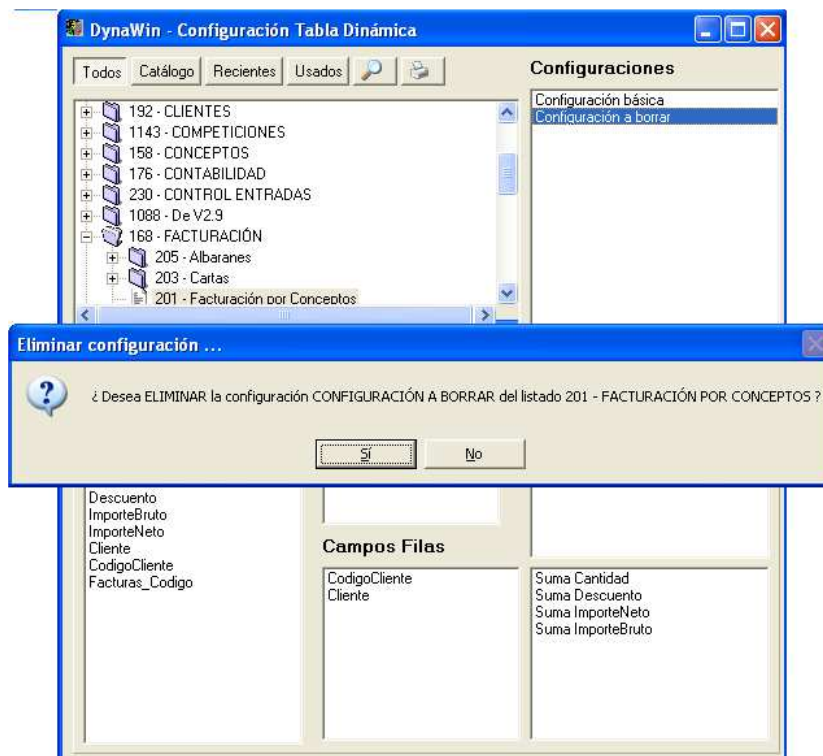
DynaWin - Configuración Tabla Dinámica

Todos Catálogo Recientes Usados

Configuraciones

192 - CLIENTES
1143 - COMPETICIONES
158 - CONCEPTOS
176 - CONTABILIDAD
230 - CONTROL ENTRADAS
1088 - De V2.9
168 - FACTURACIÓN
205 - Albaranes
203 - Cartas
201 - Facturación por Conceptos

Configuración básica
Configuración a borrar

Eliminar configuración ...

¿ Desea ELIMINAR la configuración CONFIGURACIÓN A BORRAR del listado 201 - FACTURACIÓN POR CONCEPTOS ?

Sí No

Descuento
ImporteBruto
ImporteNeto
Cliente
CodigoCliente
Facturas_Codigo

Campos Filas

CodigoCliente
Cliente

Suma Cantidad
Suma Descuento
Suma ImporteNeto
Suma ImporteBruto